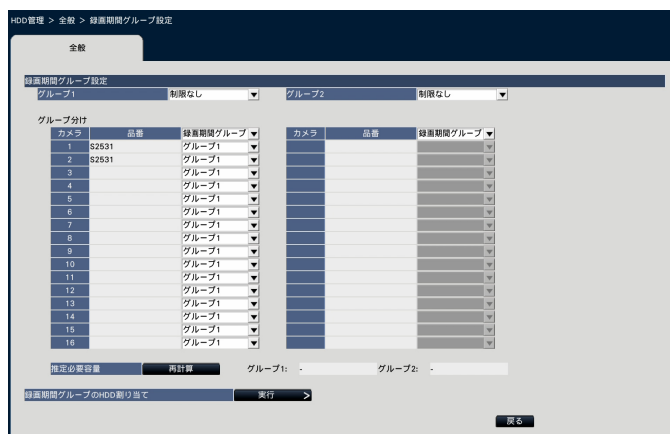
HDD管理 > 全般 > 録画期間グループ設定

全般

録画期間グループ設定

| グループ1 | 制限なし | グループ2 | 制限なし |
|---|---|---|---|

グループ分け

| カメラ | 品番 | 録画期間グループ |
|---|---|---|
| 1 | S2531 | グループ1 |
| 2 | S2531 | グループ1 |
| 3 | | グループ1 |
| 4 | | グループ1 |
| 5 | | グループ1 |
| 6 | | グループ1 |
| 7 | | グループ1 |
| 8 | | グループ1 |
| 9 | | グループ1 |
| 10 | | グループ1 |
| 11 | | グループ1 |
| 12 | | グループ1 |
| 13 | | グループ1 |
| 14 | | グループ1 |
| 15 | | グループ1 |
| 16 | | グループ1 |

| カメラ | 品番 | 録画期間グループ |
|---|---|---|

推定必要容量 再計算 グループ1: - グループ2: -

録画期間グループのHDD割り当て 実行 >

戻る